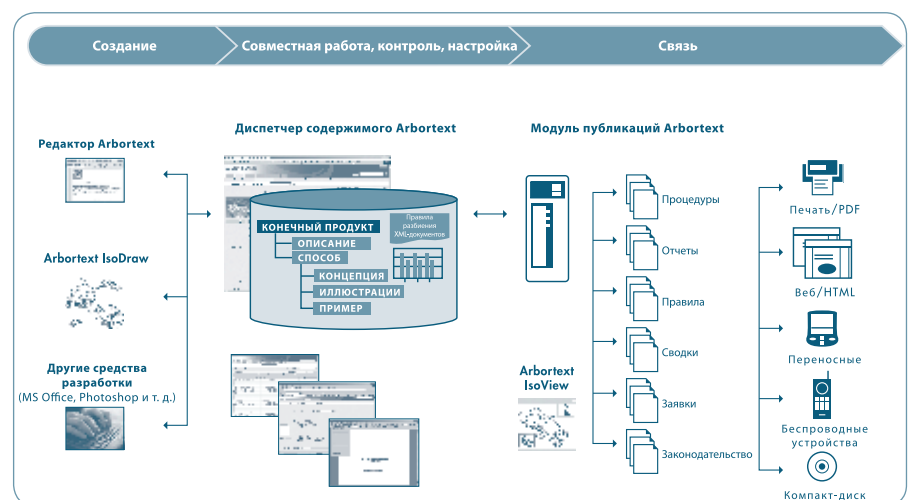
Создание

Совместная работа, контроль, настройка

Связь

Редактор Arbortext

Arbortext IsoDraw

Другие средства разработки (MS Office, Photoshop и т. д.)

Диспетчер содержимого Arbortext

КОНЕЧНЫЙ ПРОДУКТ

ОПИСАНИЕ

СПОСОБ

КОНЦЕПЦИЯ

ИЛЛЮСТРАЦИИ

ПРИМЕР

Правила разбиения XML-документов

Модуль публикаций Arbortext

Arbortext IsoView

Процедуры

Отчеты

Правила

Сводки

Заявки

Законодательство

Печать/PDF

Веб/HTML

Переносные

Беспроводные устройства

Компакт-диск